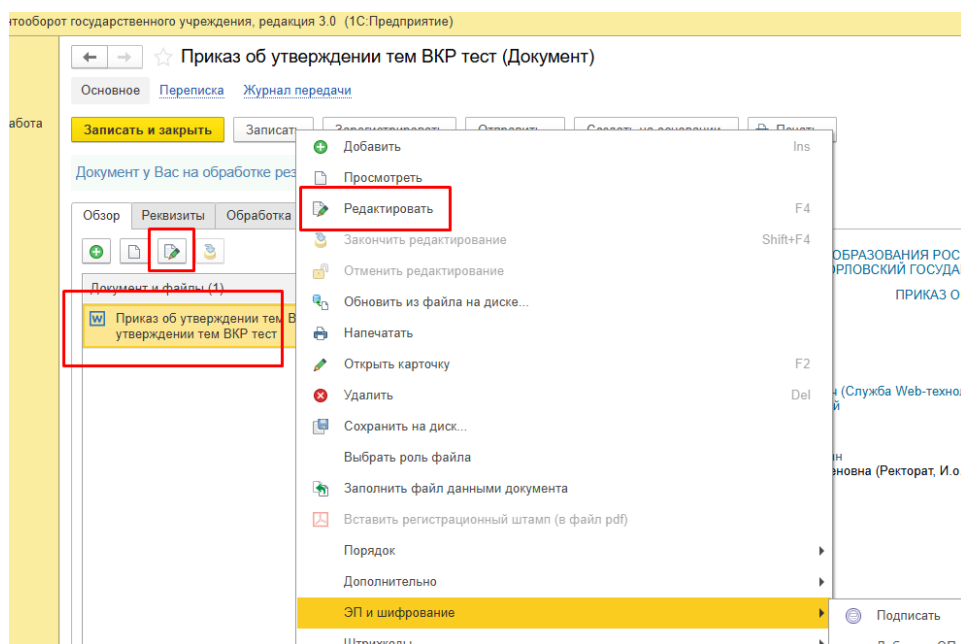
Документооборот государственного учреждения, редакция 3.0 (1С:Предприятие)

абота

Приказ об утверждении тем ВКР тест (Документ)

Основное Переписка Журнал передачи

Записать и закрыть Записать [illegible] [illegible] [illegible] Печать

Документ у Вас на обработке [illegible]

Обзор Реквизиты Обработка

Документ и файлы (1)

Приказ об утверждении тем ВКР тест утверждении тем ВКР тест

Добавить Ins
Просмотреть
Редактировать F4
Закончить редактирование Shift+F4
Отменить редактирование
Обновить из файла на диске...
Напечатать
Открыть карточку F2
Удалить Del
Сохранить на диск...
Выбрать роль файла
Заполнить файл данными документа
Вставить регистрационный штамп (в файл pdf)
Порядок
Дополнительно
ЭП и шифрование
Штрихкоды

Подписать

ОБРАЗОВАНИЯ РОС
РЛОВСКИЙ ГОСУДА
ПРИКАЗ О

н (Служба Web-техно
й

н
еновна (Ректорат, И.о